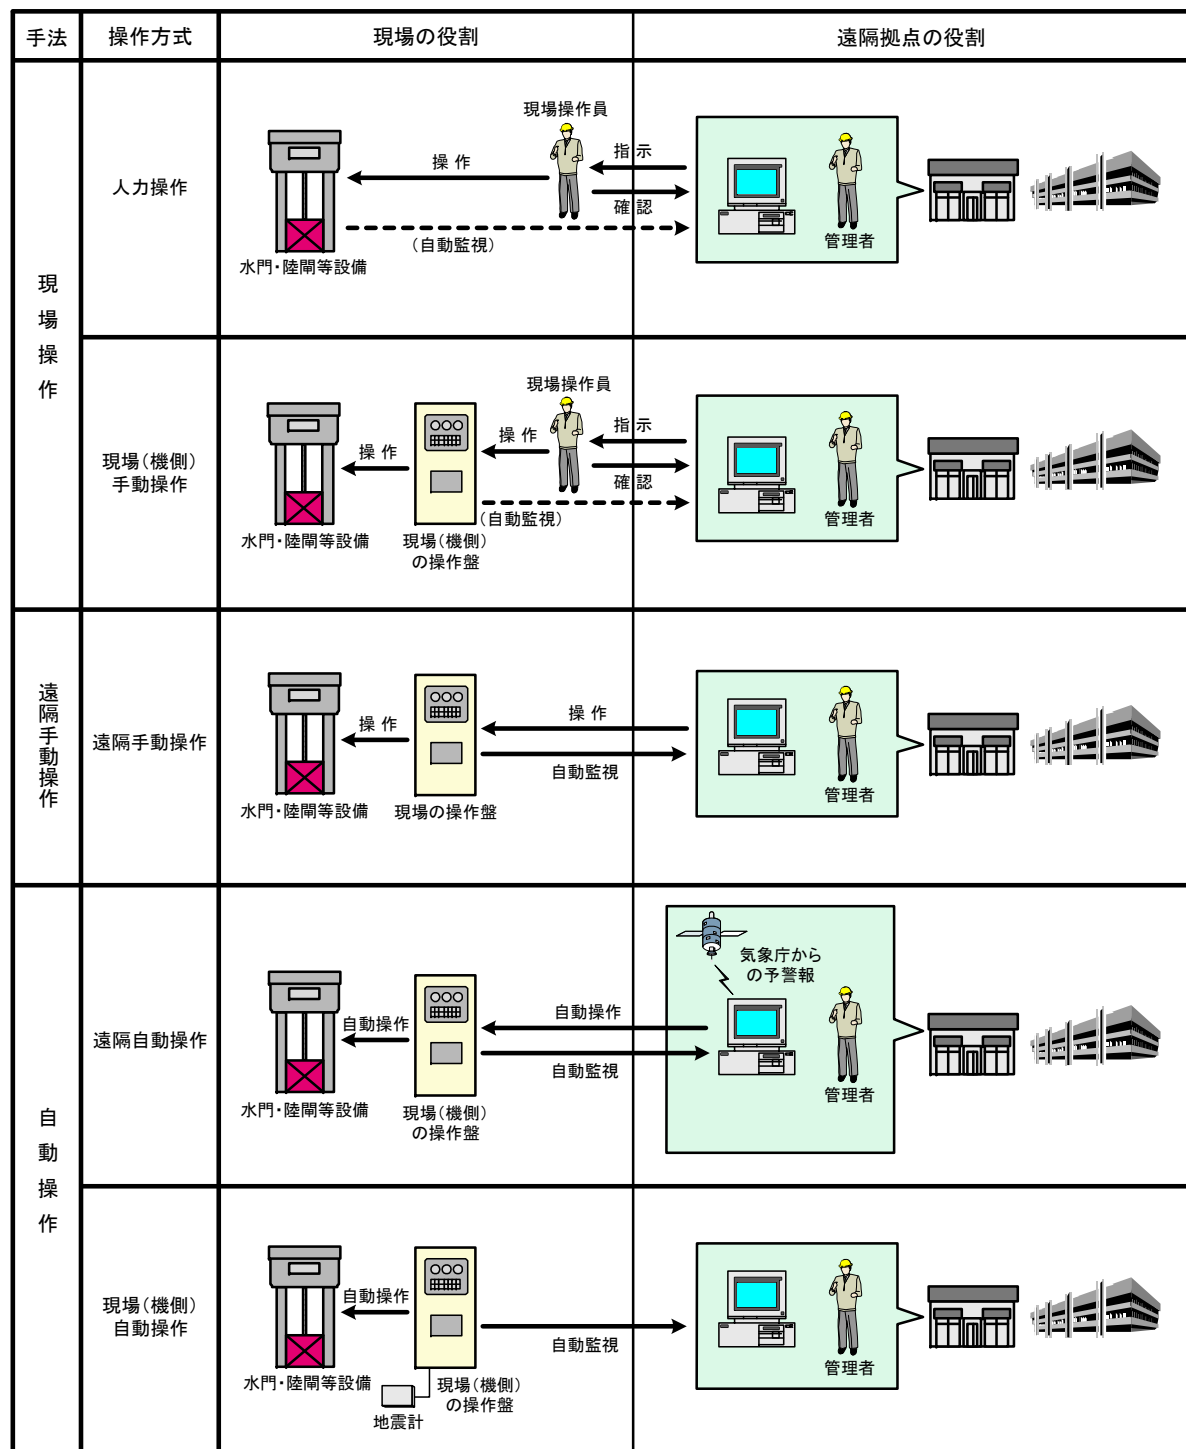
| 手法 | 操作方式 | 現場の役割 | 遠隔拠点の役割 |
|---|---|---|---|
| 現場操作 | 人力操作 | 現場操作員<br>操 作<br>指 示<br>確 認<br>（自動監視）<br>水門・陸閘等設備 | 管理者 |
| | 現場（機側）手動操作 | 現場操作員<br>操 作<br>操 作<br>指 示<br>確 認<br>（自動監視）<br>水門・陸閘等設備<br>現場（機側）の操作盤 | 管理者 |
| 遠隔手動操作 | 遠隔手動操作 | 操 作<br>操 作<br>自動監視<br>水門・陸閘等設備<br>現場の操作盤 | 管理者 |
| 自動操作 | 遠隔自動操作 | 自動操作<br>自動操作<br>自動監視<br>水門・陸閘等設備<br>現場（機側）の操作盤 | 気象庁からの予警報<br>管理者 |
| | 現場（機側）自動操作 | 自動操作<br>自動監視<br>水門・陸閘等設備<br>現場（機側）の操作盤<br>地震計 | 管理者 |